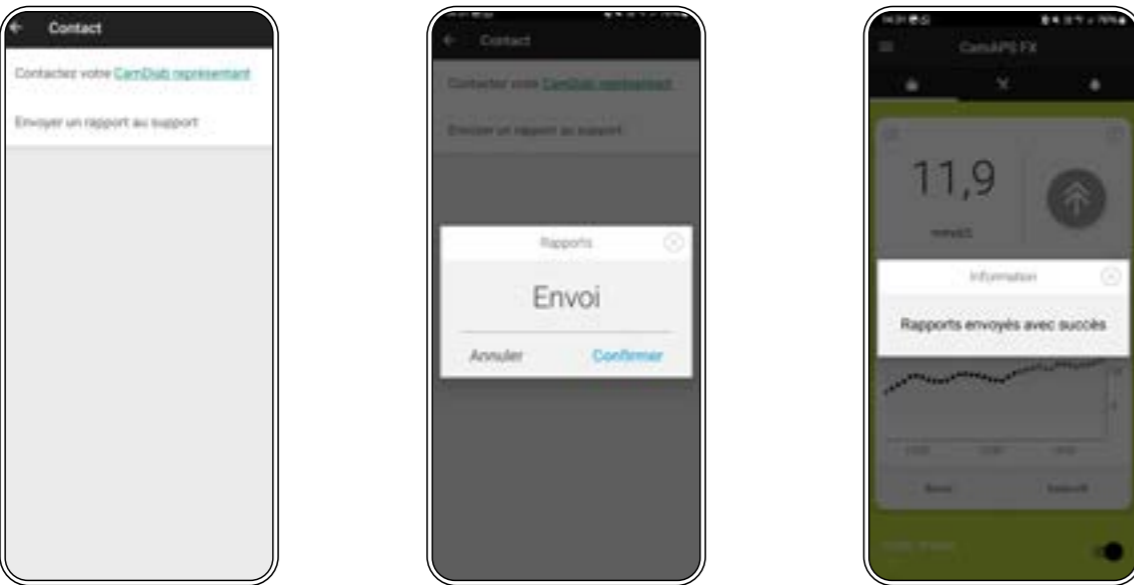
Contact

Contactez votre CamDiab représentant

Envoyer un rapport au support

Contact

Contactez votre CamDiab représentant

Envoyer un rapport au support

Rapports

Envoi

Annuler

Confirmer

CamAPS FX

11,9

mmol/L

Information

Rapports envoyés avec succès

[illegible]

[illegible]